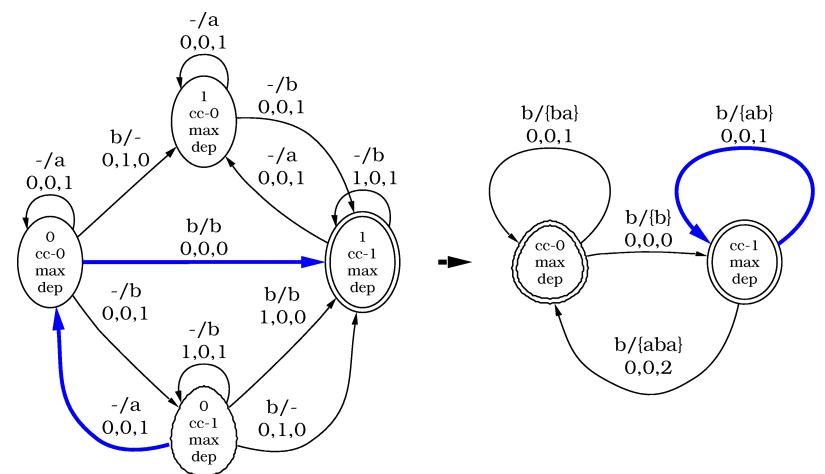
-/a
0,0,1

1
cc-0
max
dep

-/b
0,0,1

b/-
0,1,0

-/a
0,0,1

-/a
0,0,1

-/b
1,0,1

0
cc-0
max
dep

b/b
0,0,0

1
cc-1
max
dep

-/b
0,0,1

b/b
1,0,0

-/b
1,0,1

-/a
0,0,1

0
cc-1
max
dep

b/-
0,1,0

b/{ba}
0,0,1

b/{ab}
0,0,1

b/{b}
0,0,0

cc-0
max
dep

cc-1
max
dep

b/{aba}
0,0,2